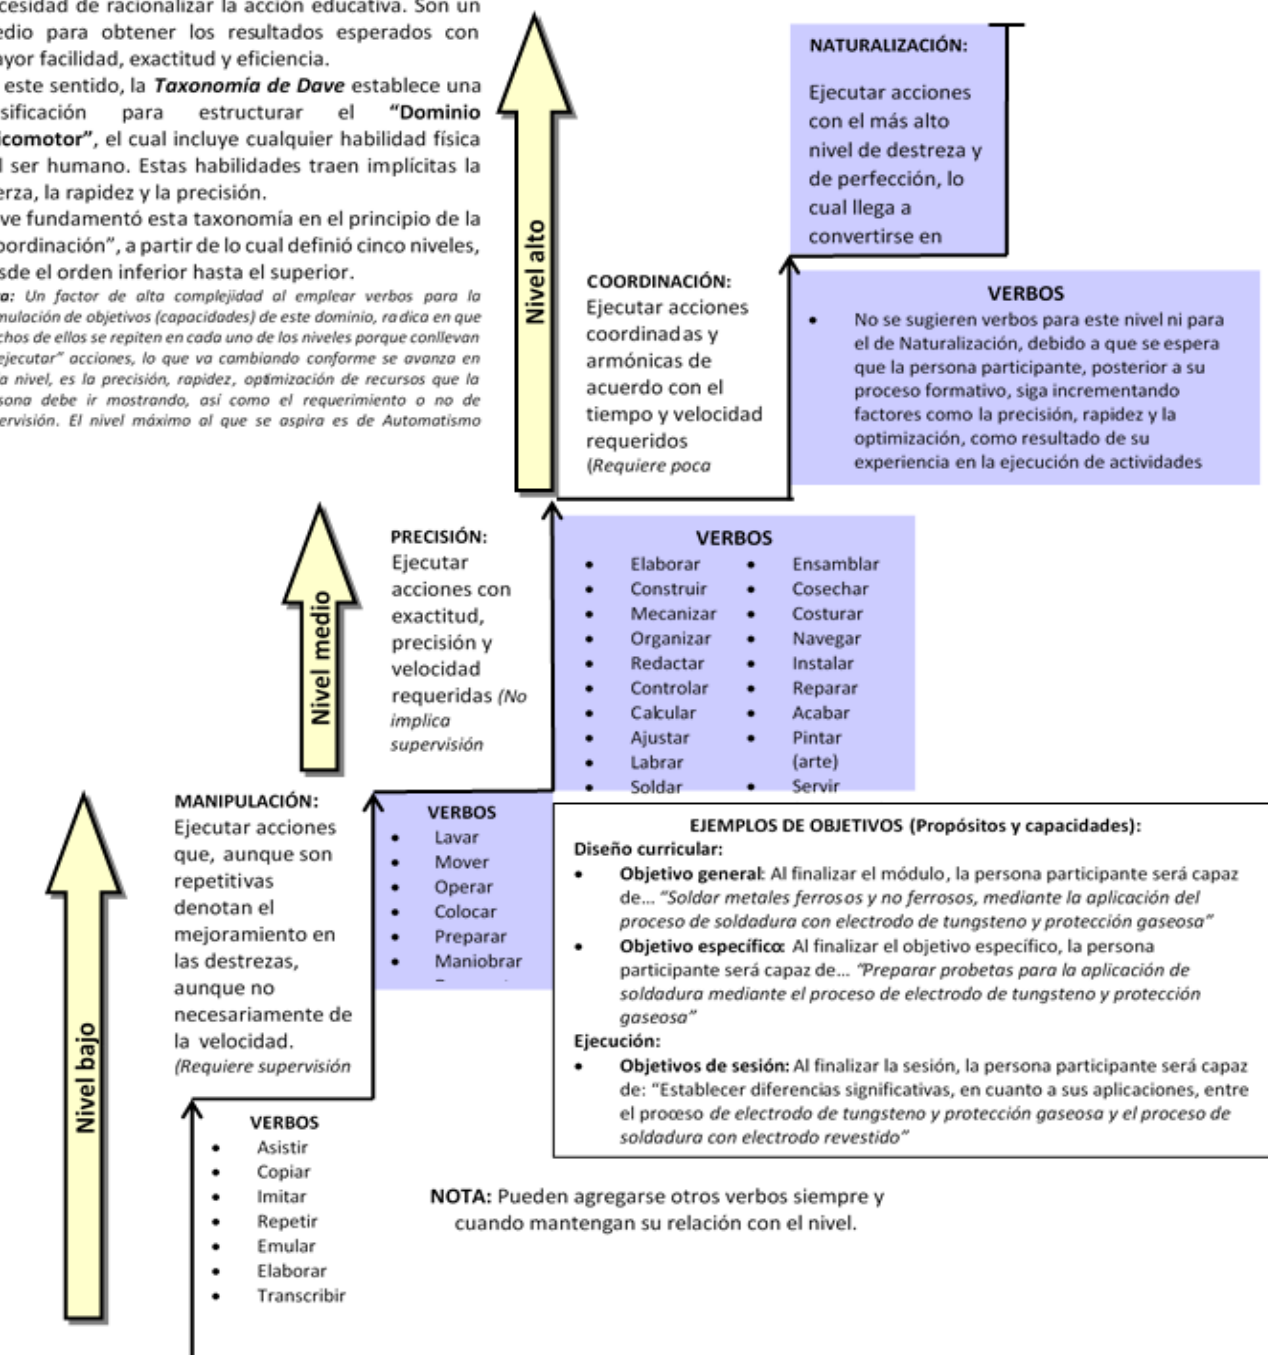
cesidad de racionalizar la acción educativa. Son un edio para obtener los resultados esperados con ayor facilidad, exactitud y eficiencia.
este sentido, la ***Taxonomía de Dave*** establece una sificación para estructurar el **"Dominio comotor"**, el cual incluye cualquier habilidad física l ser humano. Estas habilidades traen implícitas la erza, la rapidez y la precisión.
ve fundamentó esta taxonomía en el principio de la oordinación", a partir de lo cual definió cinco niveles, sde el orden inferior hasta el superior.
*a: Un factor de alta complejidad al emplear verbos para la mulación de objetivos (capacidades) de este dominio, radica en que chos de ellos se repiten en cada uno de los niveles porque conllevan ejecutar" acciones, lo que va cambiando conforme se avanza en a nivel, es la precisión, rapidez, optimización de recursos que la sona debe ir mostrando, así como el requerimiento o no de ervisión. El nivel máximo al que se aspira es de Automatismo*

Nivel alto

NATURALIZACIÓN:
Ejecutar acciones con el más alto nivel de destreza y de perfección, lo cual llega a convertirse en

COORDINACIÓN:
Ejecutar acciones coordinadas y armónicas de acuerdo con el tiempo y velocidad requeridos
*(Requiere poca*

VERBOS
- No se sugieren verbos para este nivel ni para el de Naturalización, debido a que se espera que la persona participante, posterior a su proceso formativo, siga incrementando factores como la precisión, rapidez y la optimización, como resultado de su experiencia en la ejecución de actividades

Nivel medio

PRECISIÓN:
Ejecutar acciones con exactitud, precisión y velocidad requeridas *(No implica supervisión*

VERBOS
- Elaborar
- Construir
- Mecanizar
- Organizar
- Redactar
- Controlar
- Calcular
- Ajustar
- Labrar
- Soldar
- Ensamblar
- Cosechar
- Costurar
- Navegar
- Instalar
- Reparar
- Acabar
- Pintar (arte)
- Servir

Nivel bajo

MANIPULACIÓN:
Ejecutar acciones que, aunque son repetitivas denotan el mejoramiento en las destrezas, aunque no necesariamente de la velocidad.
*(Requiere supervisión*

VERBOS
- Lavar
- Mover
- Operar
- Colocar
- Preparar
- Maniobrar

EJEMPLOS DE OBJETIVOS (Propósitos y capacidades):
**Diseño curricular:**
- **Objetivo general:** Al finalizar el módulo, la persona participante será capaz de... *"Soldar metales ferrosos y no ferrosos, mediante la aplicación del proceso de soldadura con electrodo de tungsteno y protección gaseosa"*
- **Objetivo específico:** Al finalizar el objetivo específico, la persona participante será capaz de... *"Preparar probetas para la aplicación de soldadura mediante el proceso de electrodo de tungsteno y protección gaseosa"*
**Ejecución:**
- **Objetivos de sesión:** Al finalizar la sesión, la persona participante será capaz de: "Establecer diferencias significativas, en cuanto a sus aplicaciones, entre el proceso *de electrodo de tungsteno y protección gaseosa y el proceso de soldadura con electrodo revestido"*

VERBOS
- Asistir
- Copiar
- Imitar
- Repetir
- Emular
- Elaborar
- Transcribir

**NOTA:** Pueden agregarse otros verbos siempre y cuando mantengan su relación con el nivel.